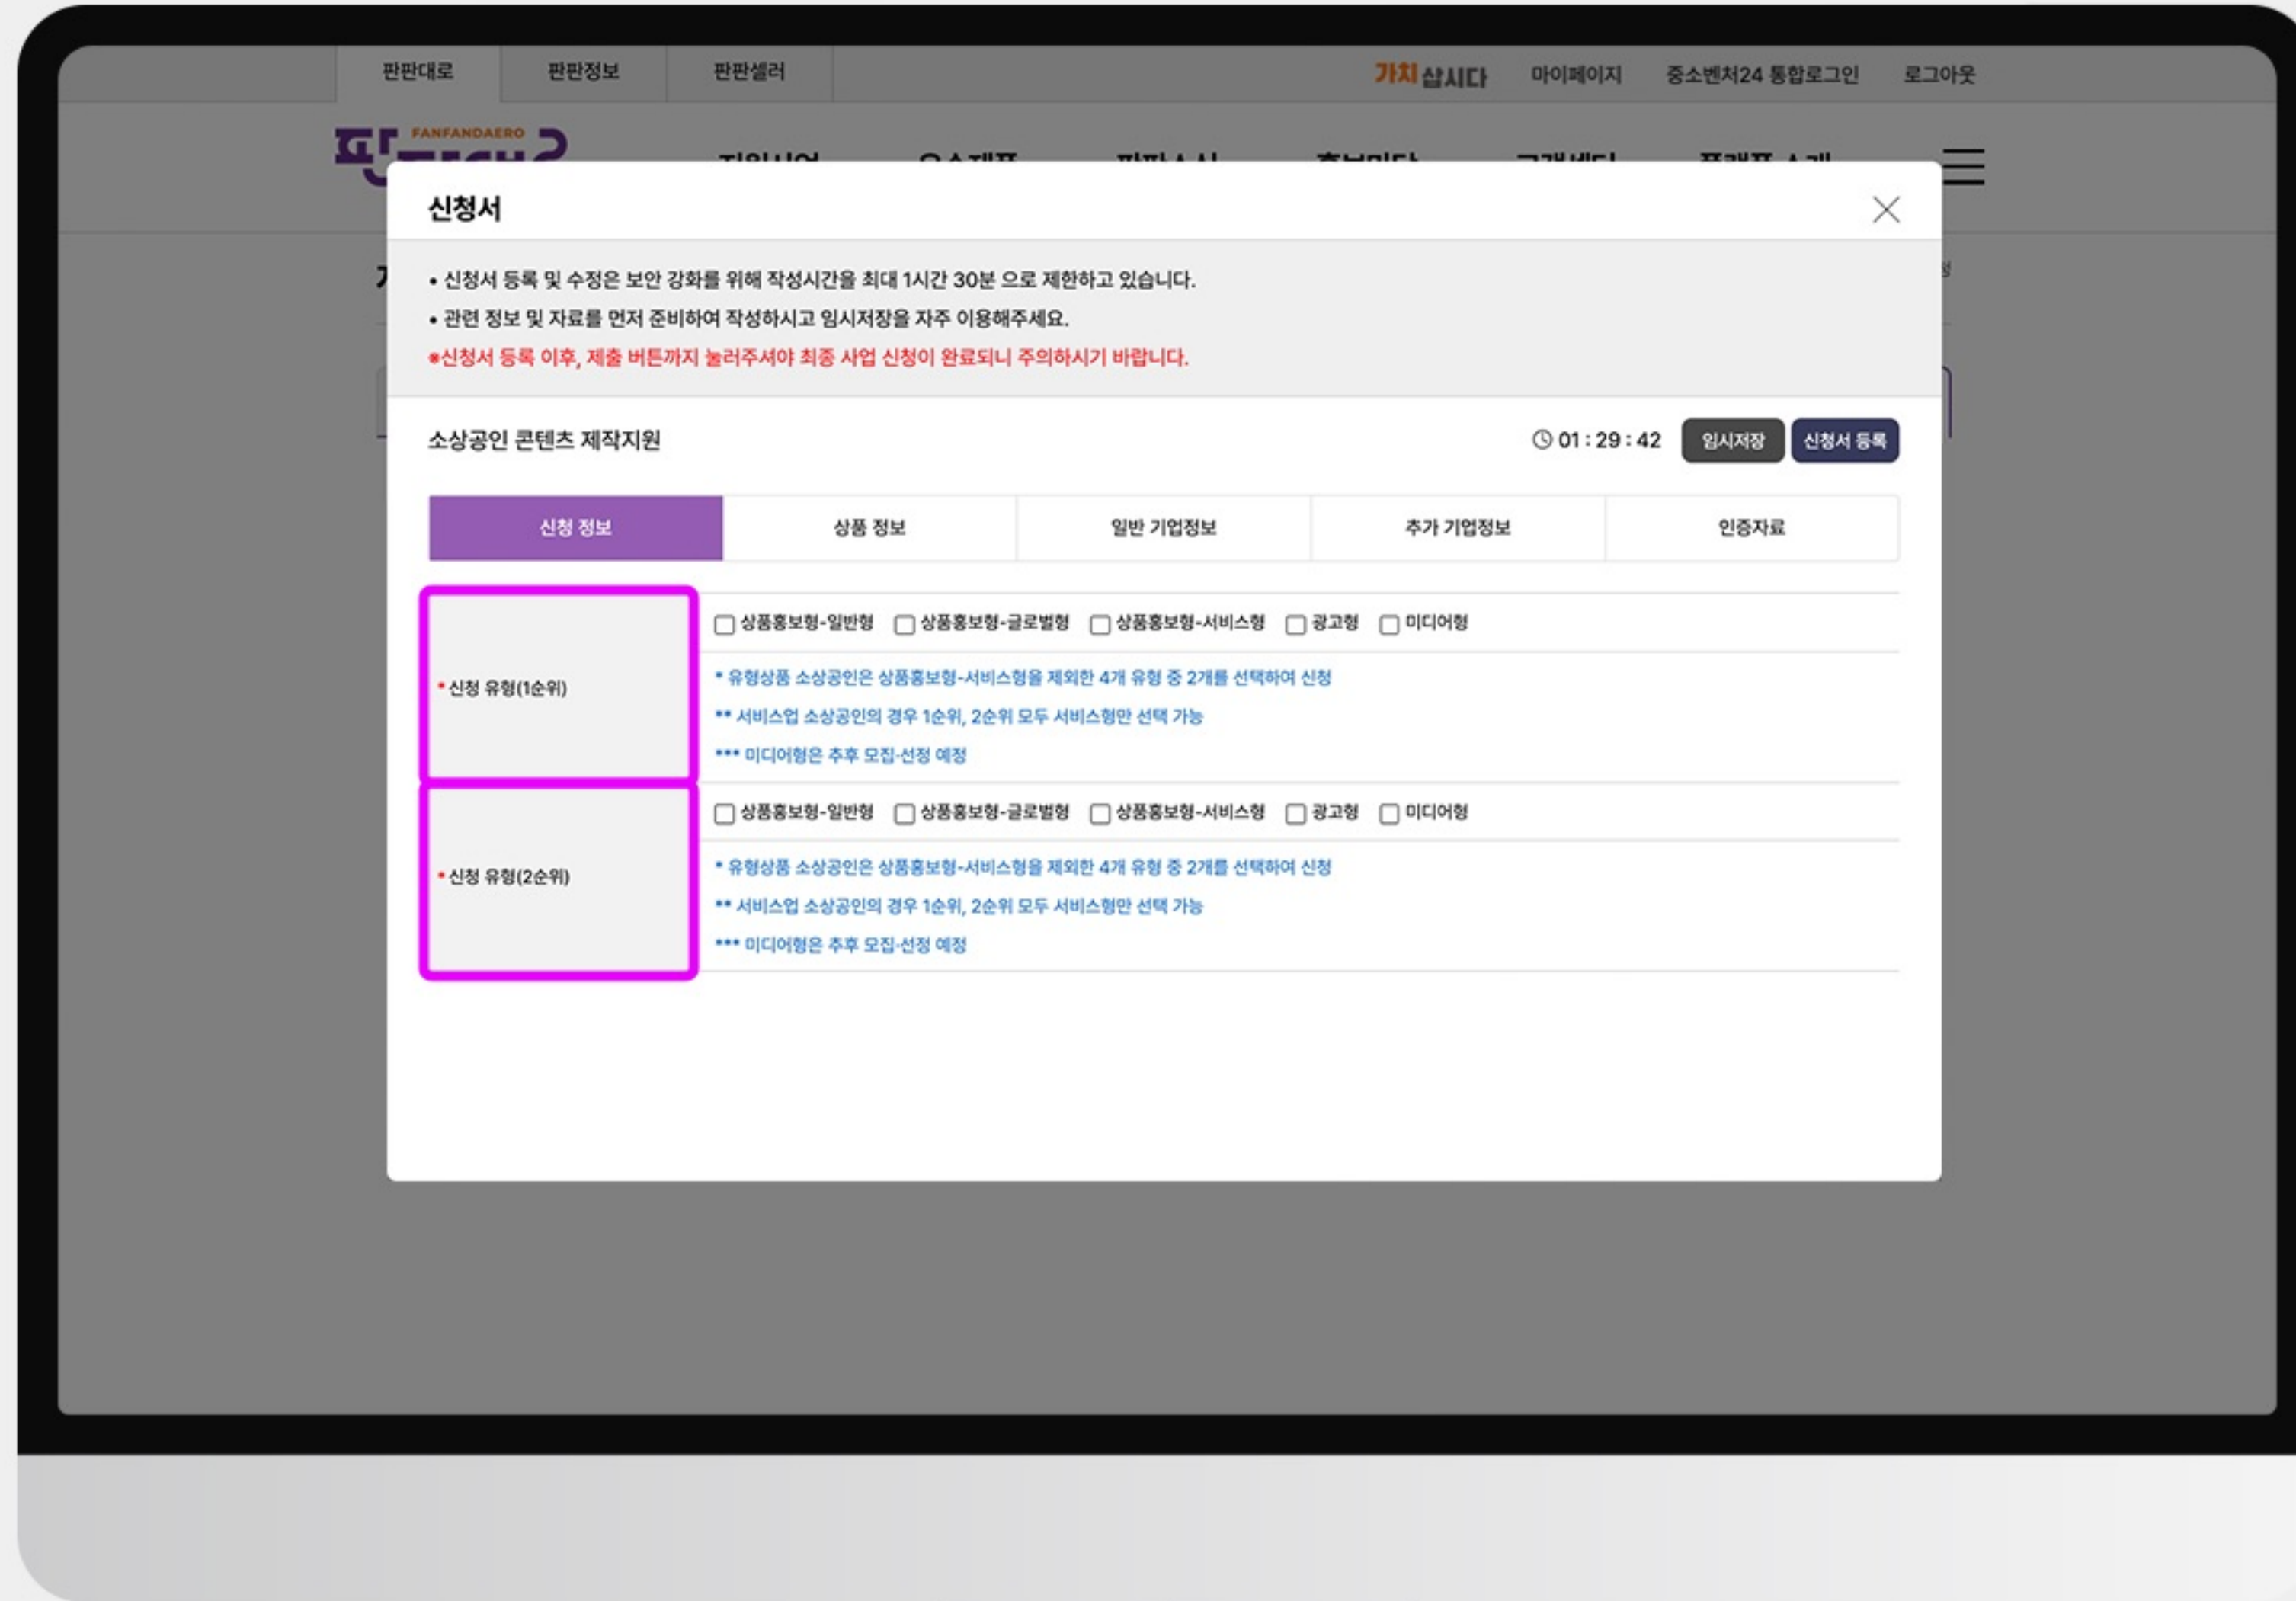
판판대로 판판정보 판판셀러

가치삽시다 마이페이지 중소벤처24 통합로그인 로그아웃

FANFANDAERO

신청서

• 신청서 등록 및 수정은 보안 강화를 위해 작성시간을 최대 1시간 30분 으로 제한하고 있습니다.
• 관련 정보 및 자료를 먼저 준비하여 작성하시고 임시저장을 자주 이용해주세요.
*신청서 등록 이후, 제출 버튼까지 눌러주셔야 최종 사업 신청이 완료되니 주의하시기 바랍니다.

소상공인 콘텐츠 제작지원

01 : 29 : 42 임시저장 신청서 등록

| 신청 정보 | 상품 정보 | 일반 기업정보 | 추가 기업정보 | 인증자료 |
|---|---|---|---|---|

• 신청 유형(1순위)

상품홍보형-일반형 상품홍보형-글로벌형 상품홍보형-서비스형 광고형 미디어형

* 유형상품 소상공인은 상품홍보형-서비스형을 제외한 4개 유형 중 2개를 선택하여 신청
** 서비스업 소상공인의 경우 1순위, 2순위 모두 서비스형만 선택 가능
*** 미디어형은 추후 모집·선정 예정

• 신청 유형(2순위)

상품홍보형-일반형 상품홍보형-글로벌형 상품홍보형-서비스형 광고형 미디어형

* 유형상품 소상공인은 상품홍보형-서비스형을 제외한 4개 유형 중 2개를 선택하여 신청
** 서비스업 소상공인의 경우 1순위, 2순위 모두 서비스형만 선택 가능
*** 미디어형은 추후 모집·선정 예정